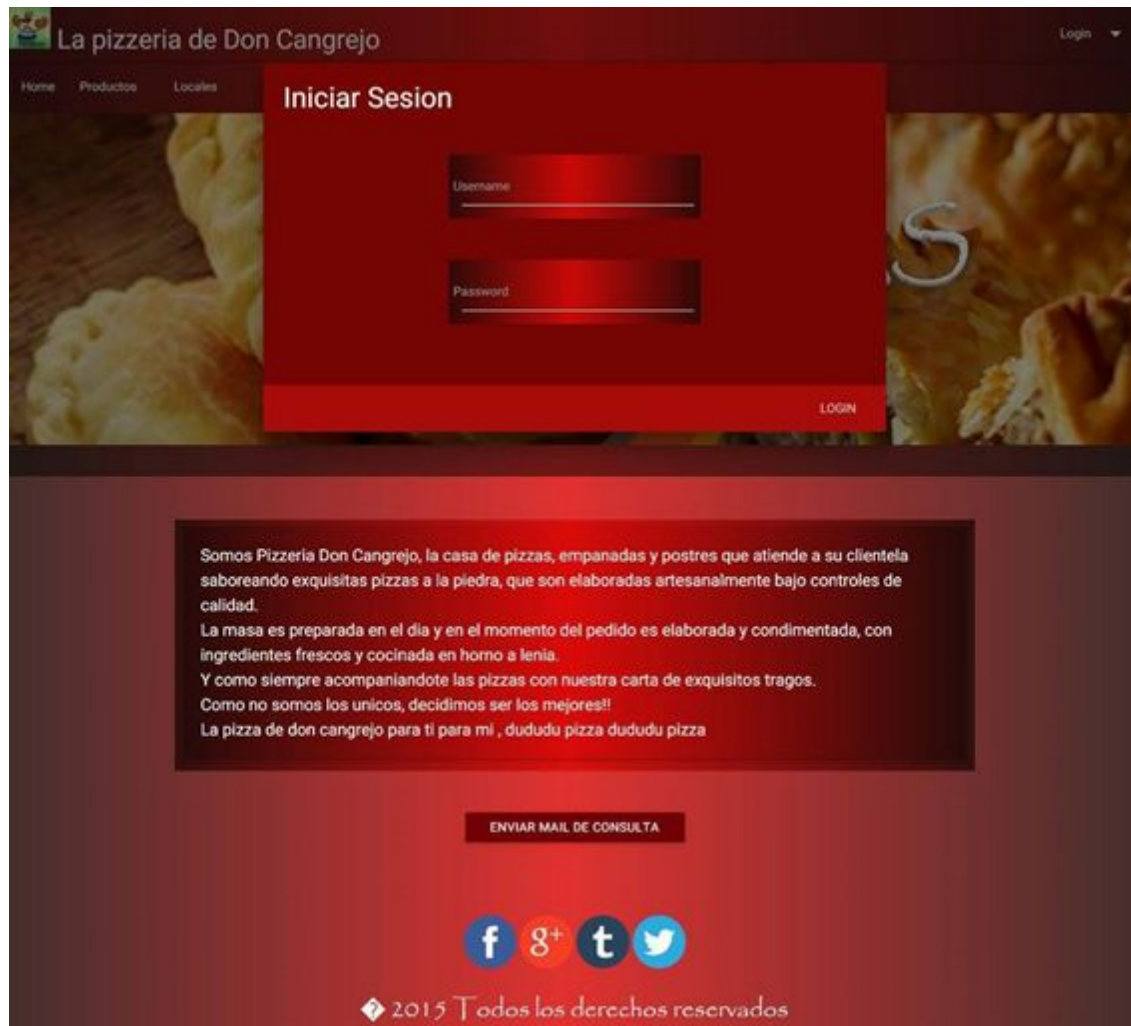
La pizzeria de Don Cangrejo

Login

Home Productos Locales

Iniciar Sesion

Username

Password

LOGIN

Somos Pizzeria Don Cangrejo, la casa de pizzas, empanadas y postres que atiende a su clientela saboreando exquisitas pizzas a la piedra, que son elaboradas artesanalmente bajo controles de calidad.
La masa es preparada en el dia y en el momento del pedido es elaborada y condimentada, con ingredientes frescos y cocinada en horno a lenia.
Y como siempre acompaniandote las pizzas con nuestra carta de exquisitos tragos.
Como no somos los unicos, decidimos ser los mejores!!
La pizza de don cangrejo para ti para mi , dududu pizza dududu pizza

ENVIAR MAIL DE CONSULTA

f 8+ t

� 2015 Todos los derechos reservados